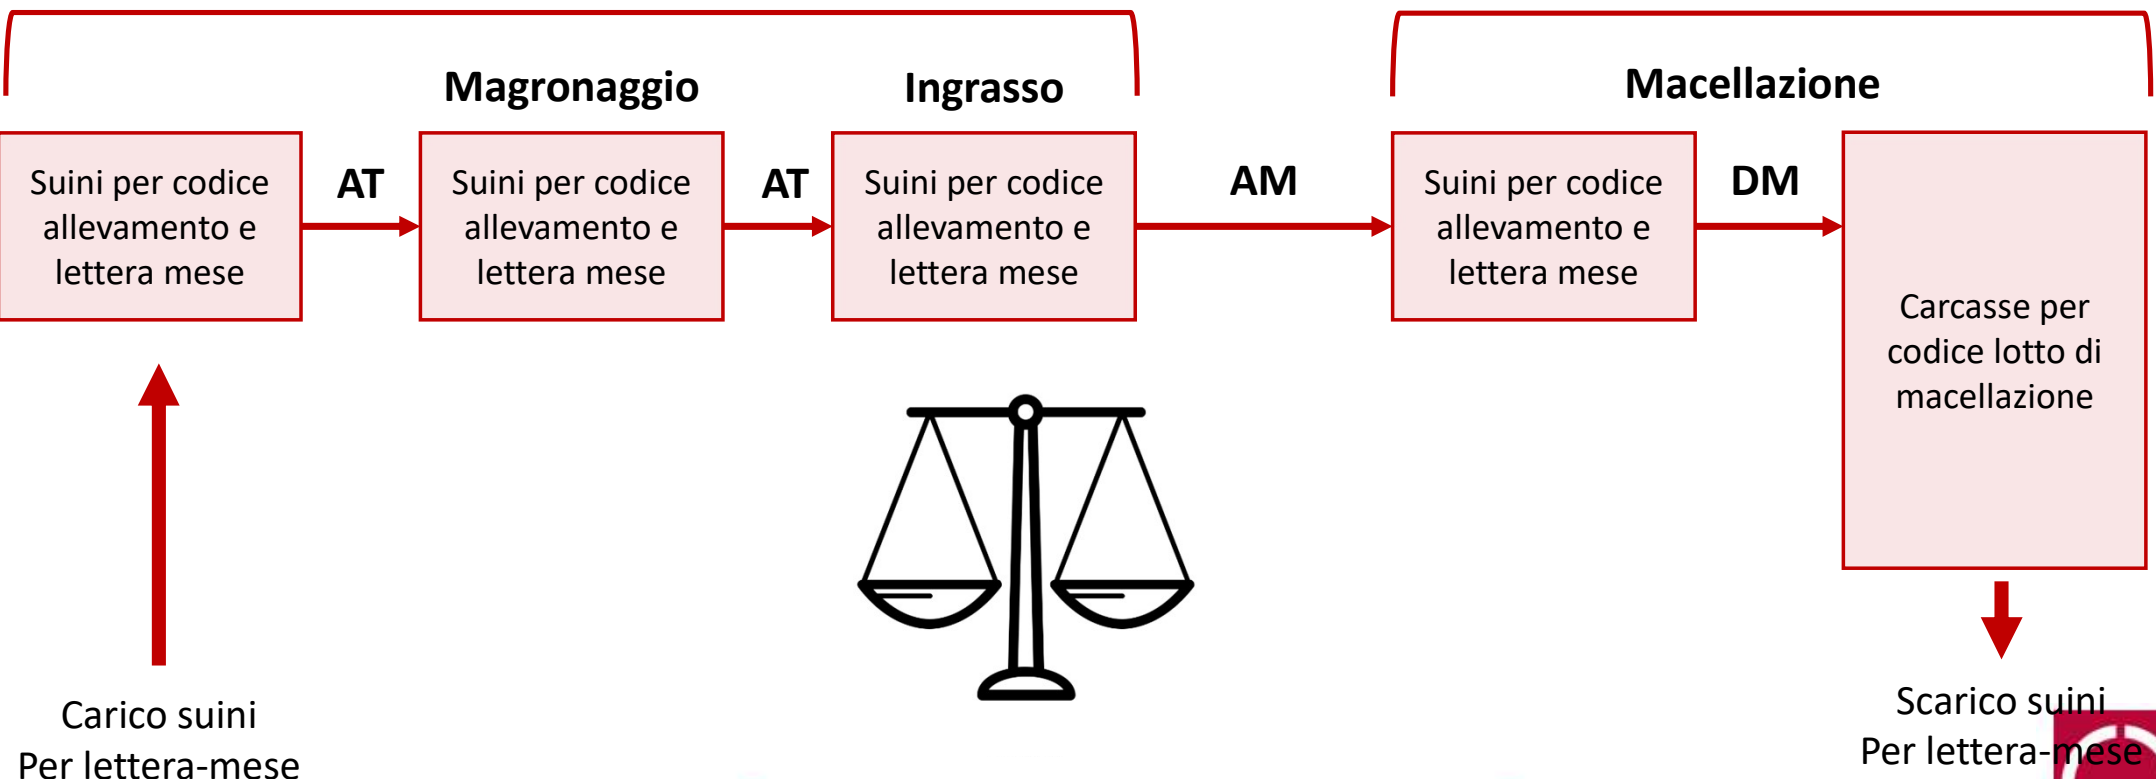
Magronaggio

Ingrasso

Macellazione

Suini per codice allevamento e lettera mese

AT

Suini per codice allevamento e lettera mese

AT

Suini per codice allevamento e lettera mese

AM

Suini per codice allevamento e lettera mese

DM

Carcasse per codice lotto di macellazione

Carico suini
Per lettera-mese

Scarico suini
Per lettera-mese